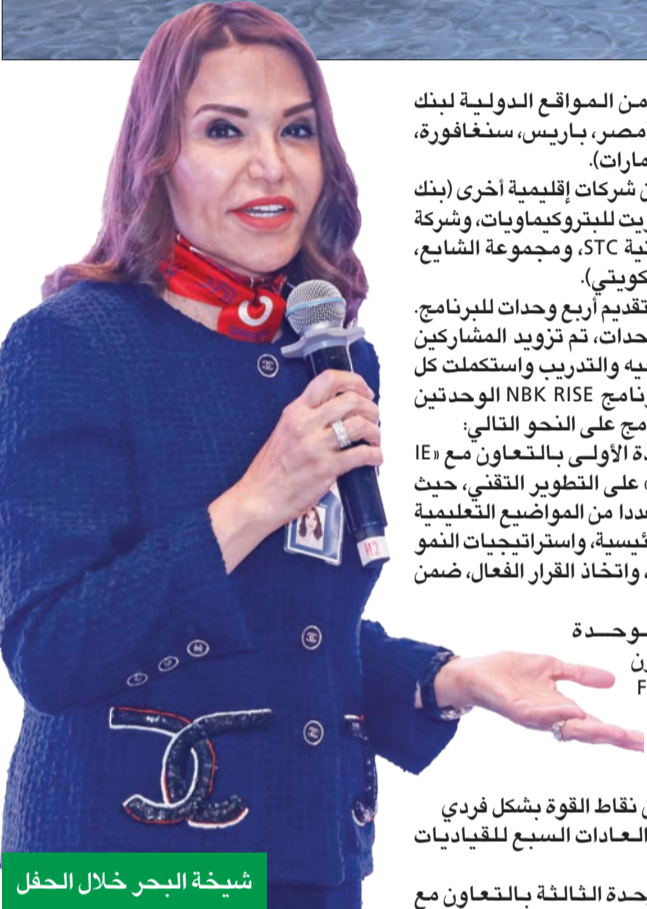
من المواقع الدولية لبنك مصر، باريس، سنغافورة، مارات).

ن شركات إقليمية أخرى (بنك يت للبتروكيماويات، وشركة نية STC، ومجموعة الشايع، كويتي).

تقديم أربع وحدات للبرنامج. حدات، تم تزويد المشاركين يه والتدريب واستكملت كل رنامج NBK RISE الوحدتين مج على النحو التالي:

دة الأولى بالتعاون مع «IE » على التطوير التقني، حيث ددا من المواضيع التعليمية ئيسية، واستراتيجيات النمو ، واتخاذ القرار الفعال، ضمن

وحدة

ن

F

نقاط القوة بشكل فردي العادات السبع للقيادات

حدة الثالثة بالتعاون مع

شيخة البحر خلال الحفل